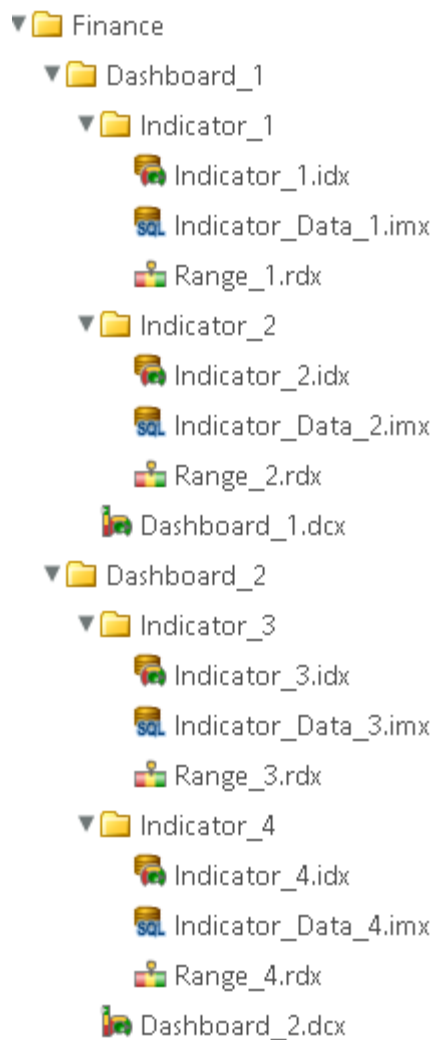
Finance
Dashboard_1
Indicator_1
Indicator_1.idx
SQL Indicator_Data_1.imx
Range_1.rdx
Indicator_2
Indicator_2.idx
SQL Indicator_Data_2.imx
Range_2.rdx
Dashboard_1.dcx
Dashboard_2
Indicator_3
Indicator_3.idx
SQL Indicator_Data_3.imx
Range_3.rdx
Indicator_4
Indicator_4.idx
SQL Indicator_Data_4.imx
Range_4.rdx
Dashboard_2.dcx